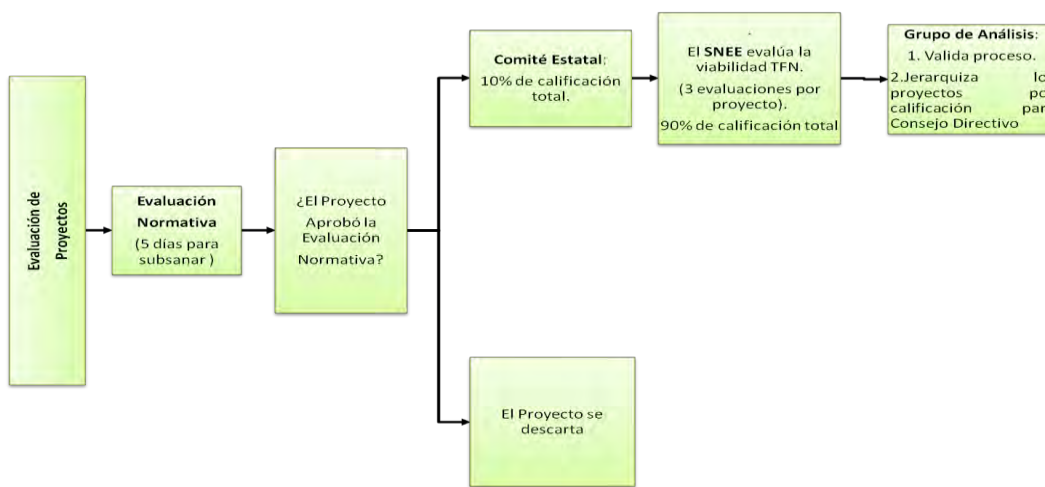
Evaluación de Proyectos

Evaluación Normativa
(5 días para subsanar )

¿El Proyecto Aprobó la Evaluación Normativa?

Comité Estatal:
10% de calificación total.

El SNEE evalúa la viabilidad TFN.
(3 evaluaciones por proyecto).
90% de calificación total

Grupo de Análisis:
1. Valida proceso.
2.Jerarquiza lo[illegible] proyectos po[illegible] calificación par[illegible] Consejo Directivo

El Proyecto se descarta